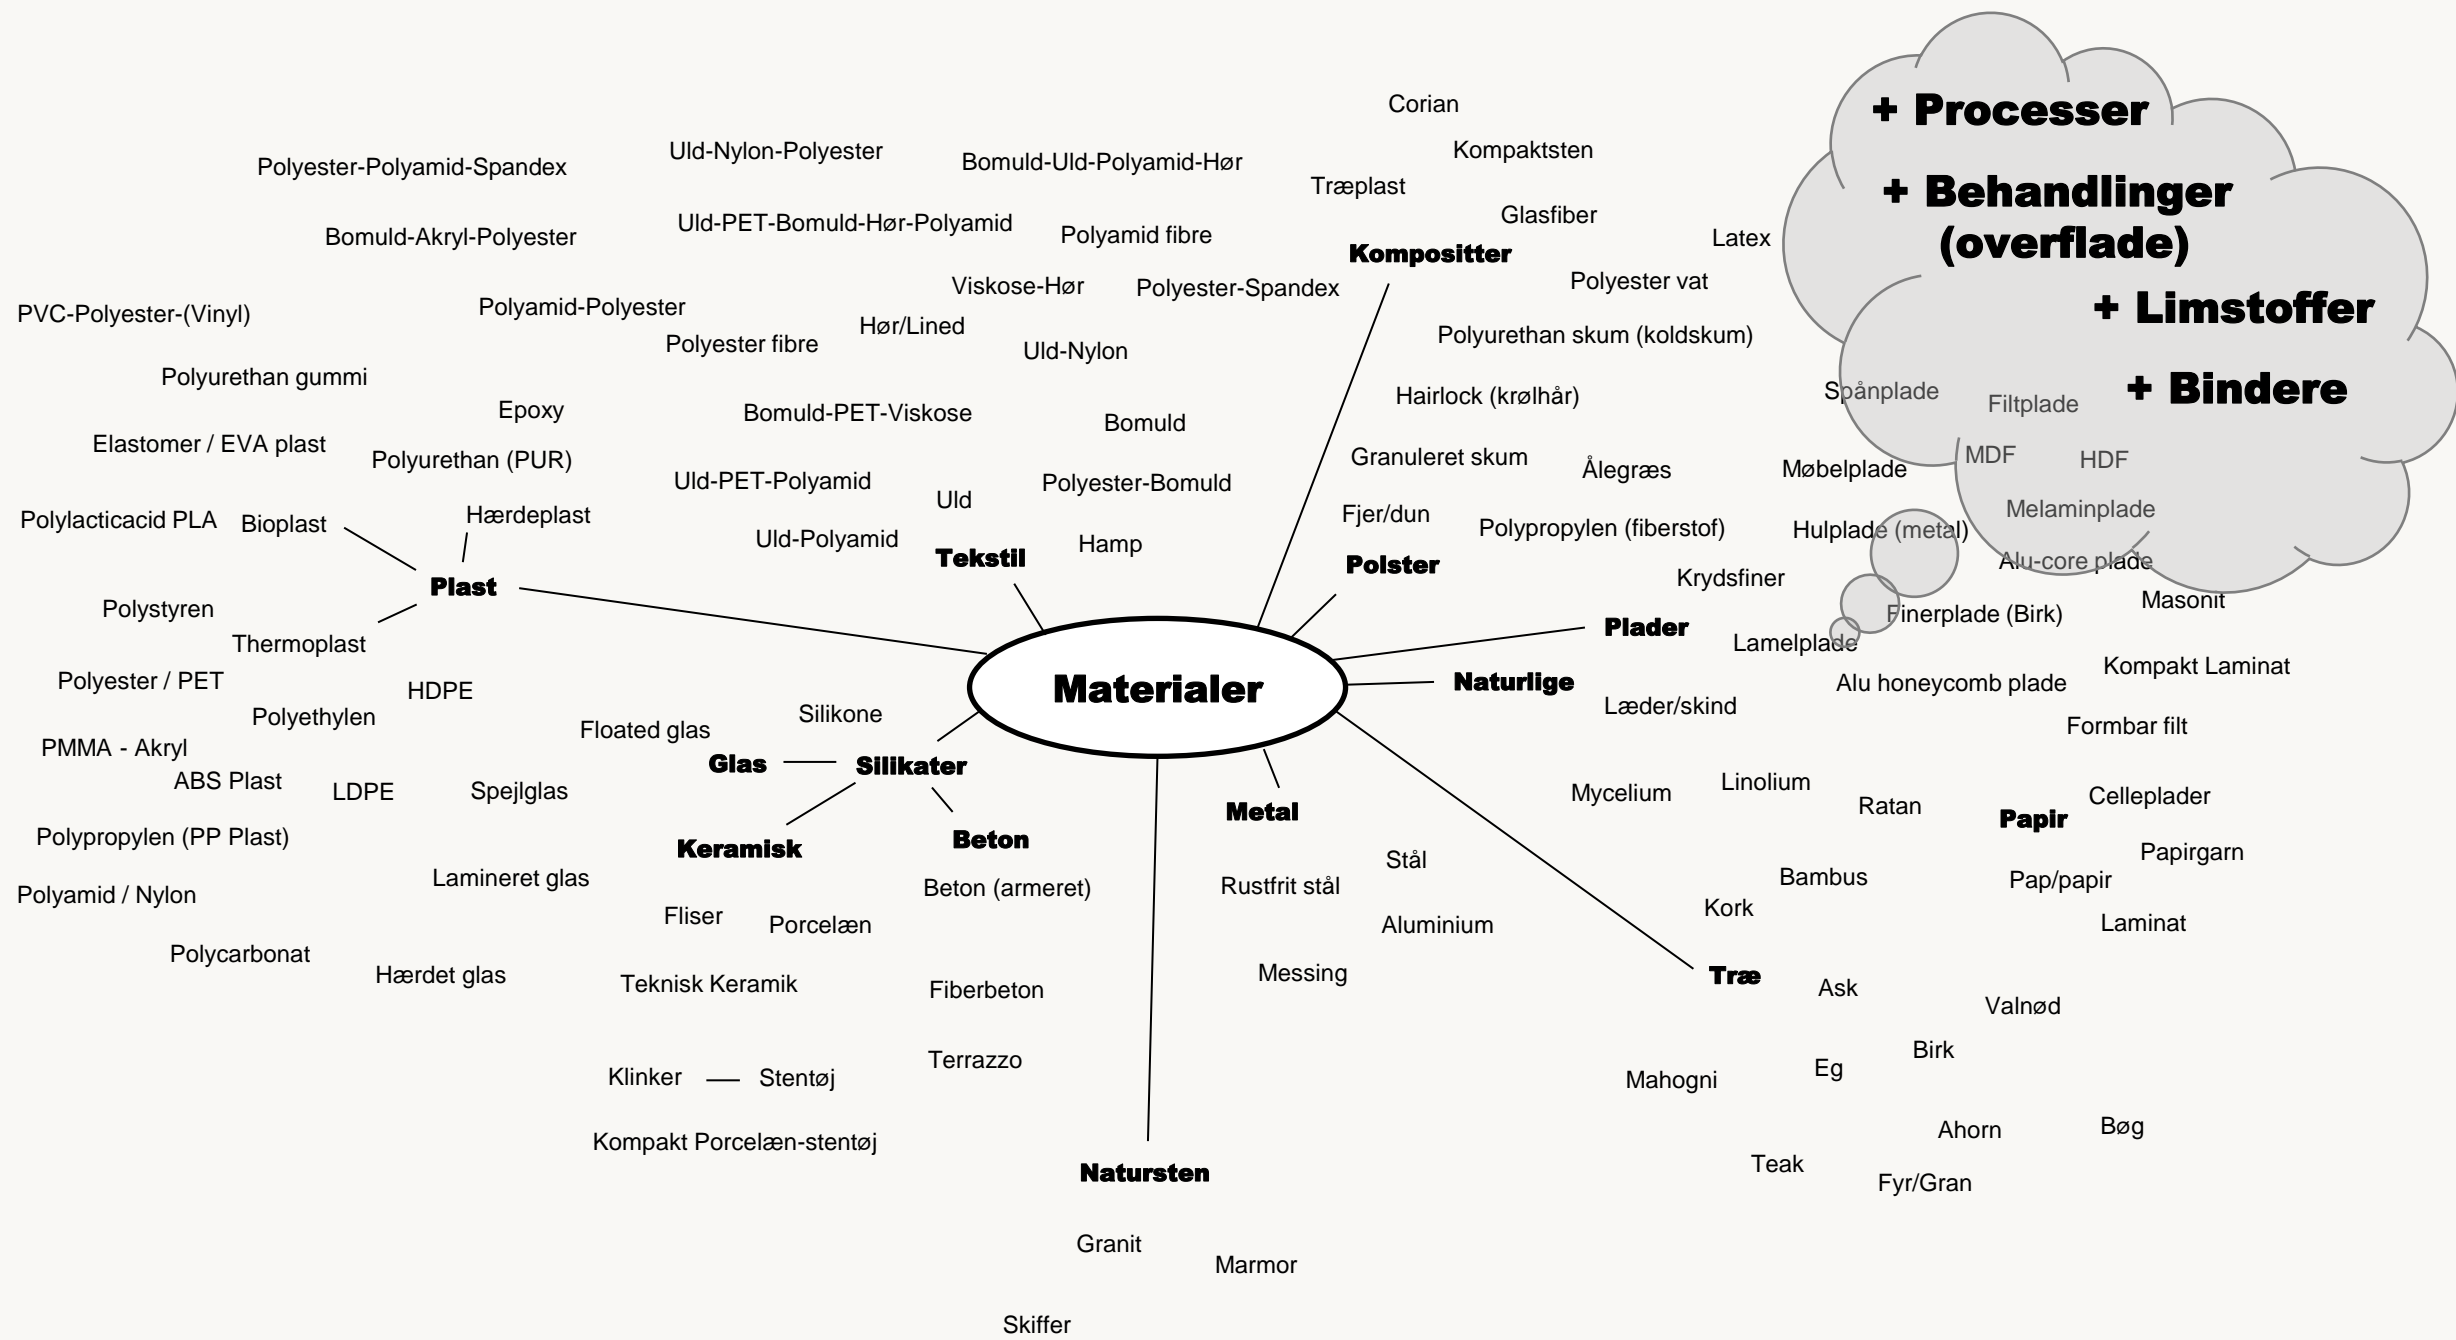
Materialer

Plast
Bioplast
Hærdeplast
Thermoplast
Polylacticacid PLA
Polystyren
Polyester / PET
HDPE
Polyethylen
PMMA - Akryl
ABS Plast
LDPE
Polypropylen (PP Plast)
Polyamid / Nylon
Polycarbonat
PVC-Polyester-(Vinyl)
Polyurethan gummi
Epoxy
Elastomer / EVA plast
Polyurethan (PUR)

Tekstil
Polyester-Polyamid-Spandex
Uld-Nylon-Polyester
Bomuld-Uld-Polyamid-Hør
Bomuld-Akryl-Polyester
Uld-PET-Bomuld-Hør-Polyamid
Polyamid fibre
Viskose-Hør
Polyester-Spandex
Polyamid-Polyester
Polyester fibre
Hør/Lined
Uld-Nylon
Bomuld-PET-Viskose
Bomuld
Uld-PET-Polyamid
Uld
Polyester-Bomuld
Uld-Polyamid
Hamp

Kompositter
Corian
Kompaktsten
Træplast
Glasfiber

Polster
Latex
Polyester vat
Polyurethan skum (koldskum)
Hairlock (krølhår)
Granuleret skum
Ålegræs
Fjer/dun
Polypropylen (fiberstof)

Plader
Spånplade
Filtplade
MDF
HDF
Møbelplade
Melaminplade
Hulplade (metal)
Alu-core plade
Krydsfiner
Masonit
Finerplade (Birk)
Lamelplade
Kompakt Laminat
Alu honeycomb plade
Formbar filt

+ Processer
+ Behandlinger (overflade)
+ Limstoffer
+ Bindere

Naturlige
Læder/skind
Mycelium
Linolium
Ratan
Bambus
Kork

Papir
Celleplader
Papirgarn
Pap/papir
Laminat

Træ
Ask
Valnød
Birk
Mahogni
Eg
Ahorn
Bøg
Teak
Fyr/Gran

Silikater
Silikone
Glas
Floated glas
Spejlglas
Lamineret glas
Hærdet glas
Keramisk
Fliser
Porcelæn
Teknisk Keramik
Klinker — Stentøj
Kompakt Porcelæn-stentøj
Beton
Beton (armeret)
Fiberbeton
Terrazzo

Metal
Stål
Rustfrit stål
Aluminium
Messing

Natursten
Granit
Marmor
Skiffer